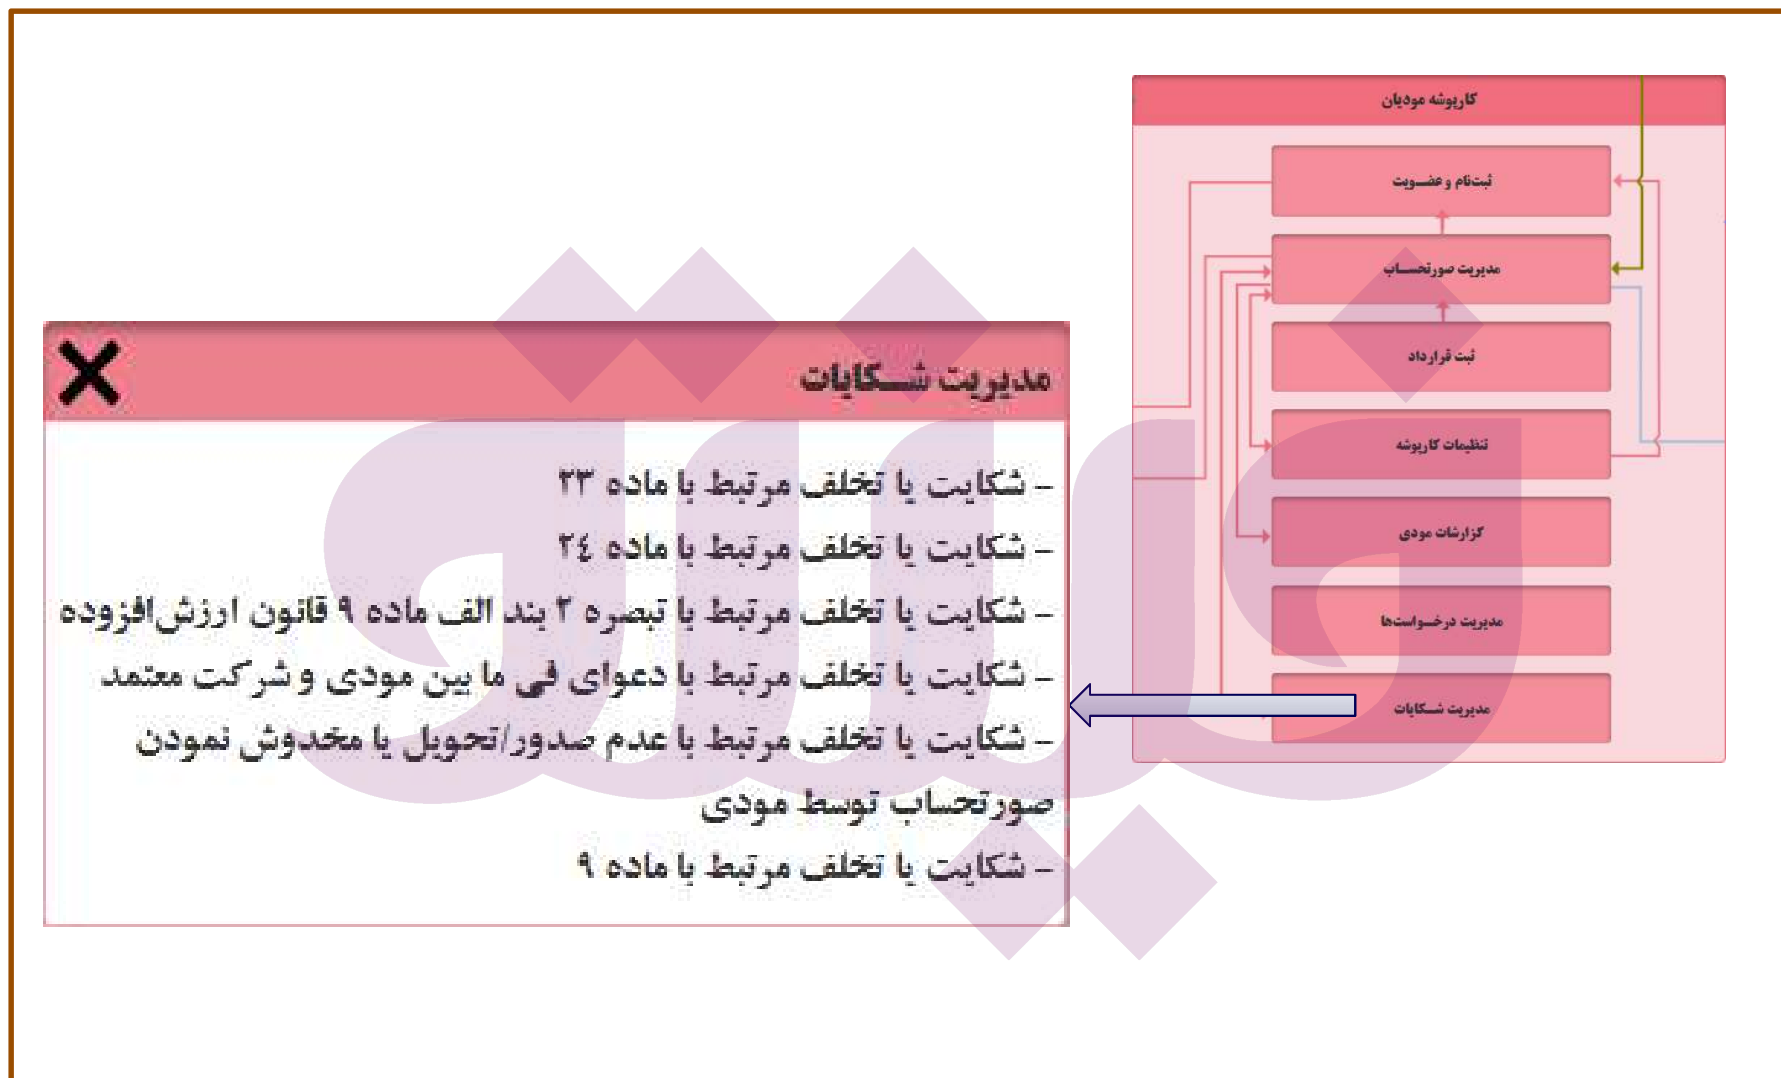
کارپوشه مودیان

ثبت‌نام و عضـویت

مدیریت صورتحسـاب

ثبت قرارداد

تنظیمات کارپوشه

گزارشات مودی

مدیریت درخـواست‌ها

مدیریت شـکایات

مدیریت شـکایات

X

– شکایت یا تخلف مرتبط با ماده ۲۳
– شکایت یا تخلف مرتبط با ماده ۲٤
– شکایت یا تخلف مرتبط با تبصره ۲ بند الف ماده ۹ قانون ارزش‌افزوده
– شکایت یا تخلف مرتبط با دعوای فی ما بین مودی و شرکت معتمد
– شکایت یا تخلف مرتبط با عدم صدور/تحویل یا مخدوش نمودن صورتحساب توسط مودی
– شکایت یا تخلف مرتبط با ماده ۹